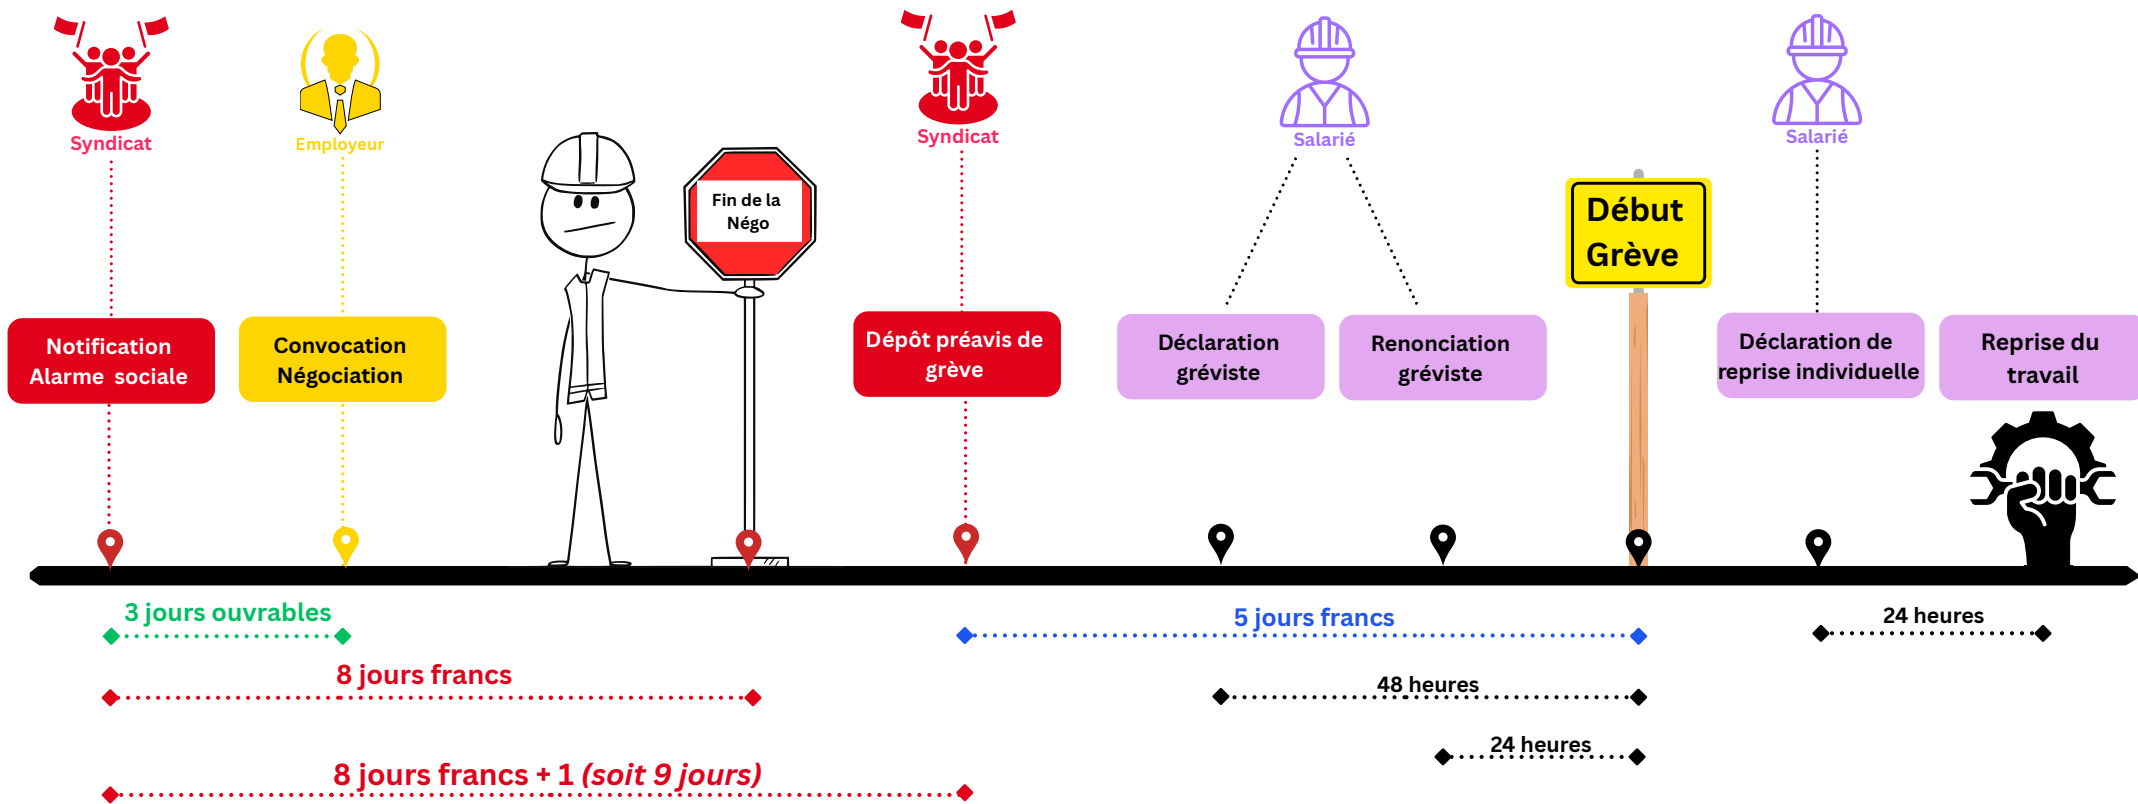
Syndicat

Employeur

Syndicat

Salarié

Salarié

Fin de la Négo

Début Grève

Notification Alarme sociale

Convocation Négociation

Dépôt préavis de grève

Déclaration gréviste

Renonciation gréviste

Déclaration de reprise individuelle

Reprise du travail

3 jours ouvrables

5 jours francs

24 heures

8 jours francs

48 heures

24 heures

8 jours francs + 1 *(soit 9 jours)*